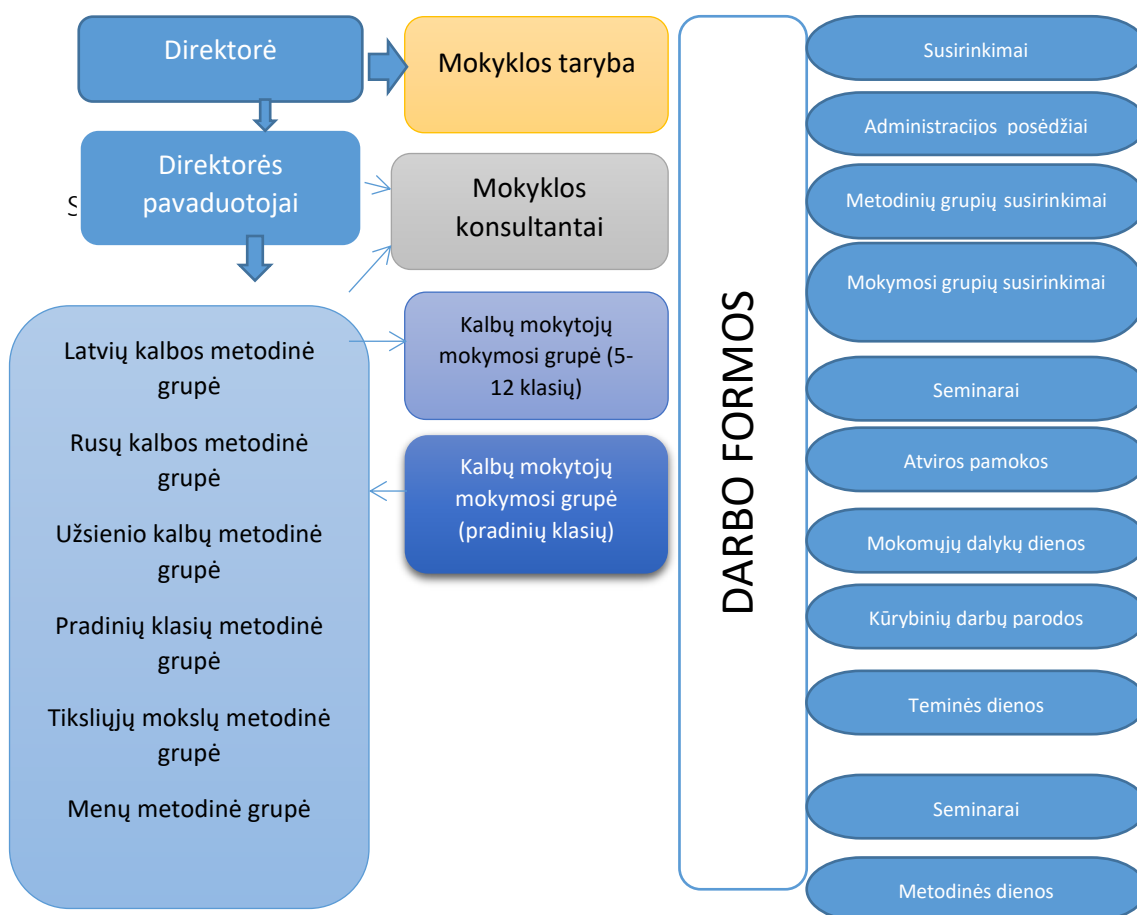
Direktorė

Mokyklos taryba

Direktorės pavaduotojai

S

Mokyklos konsultantai

Latvių kalbos metodinė grupė

Rusų kalbos metodinė grupė

Užsienio kalbų metodinė grupė

Pradinių klasių metodinė grupė

Tiksliųjų mokslų metodinė grupė

Menų metodinė grupė

Kalbų mokytojų mokymosi grupė (5-12 klasių)

Kalbų mokytojų mokymosi grupė (pradinių klasių)

DARBO FORMOS

Susirinkimai

Administracijos posėdžiai

Metodinių grupių susirinkimai

Mokymosi grupių susirinkimai

Seminarai

Atviros pamokos

Mokomųjų dalykų dienos

Kūrybinių darbų parodos

Teminės dienos

Seminarai

Metodinės dienos